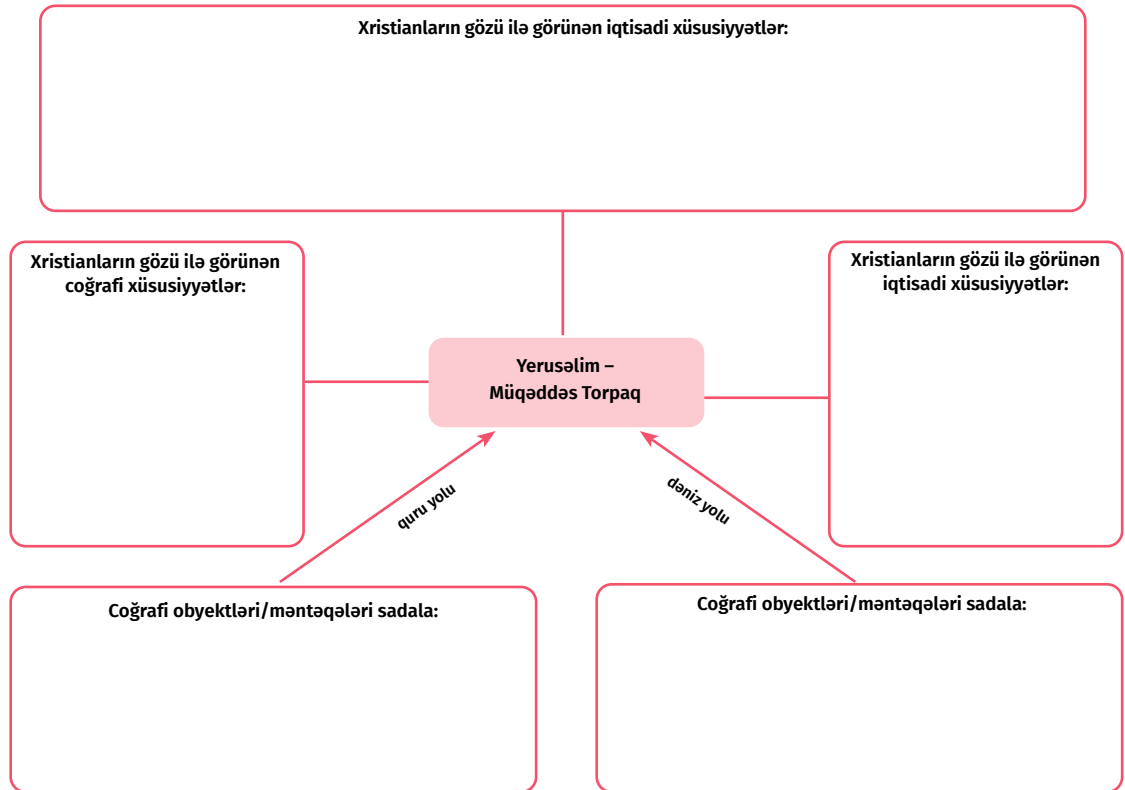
Xristianların gözü ilə görünən iqtisadi xüsusiyyətlər:

Xristianların gözü ilə görünən coğrafi xüsusiyyətlər:

Yerusəlim – Müqəddəs Torpaq

Xristianların gözü ilə görünən iqtisadi xüsusiyyətlər:

quru yolu

dəniz yolu

Coğrafi obyektləri/məntəqələri sadala:

Coğrafi obyektləri/məntəqələri sadala: